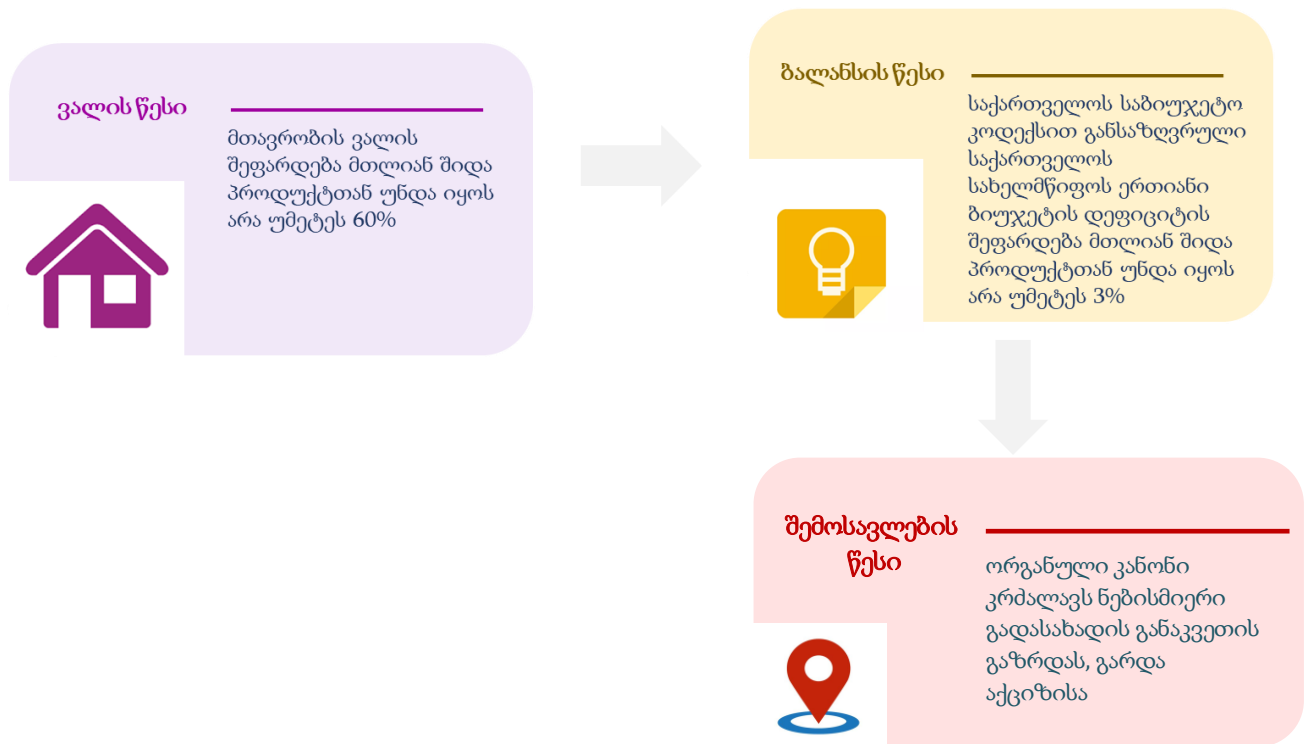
ვალის წესი

მთავრობის ვალის შეფარდება მთლიან შიდა პროდუქტთან უნდა იყოს არა უმეტეს 60%

ბალანსის წესი

საქართველოს საბიუჯეტო კოდექსით განსაზღვრული საქართველოს სახელმწიფოს ერთიანი ბიუჯეტის დეფიციტის შეფარდება მთლიან შიდა პროდუქტთან უნდა იყოს არა უმეტეს 3%

შემოსავლების წესი

ორგანული კანონი კრძალავს ნებისმიერი გადასახადის განაკვეთის გაზრდას, გარდა აქციზისა